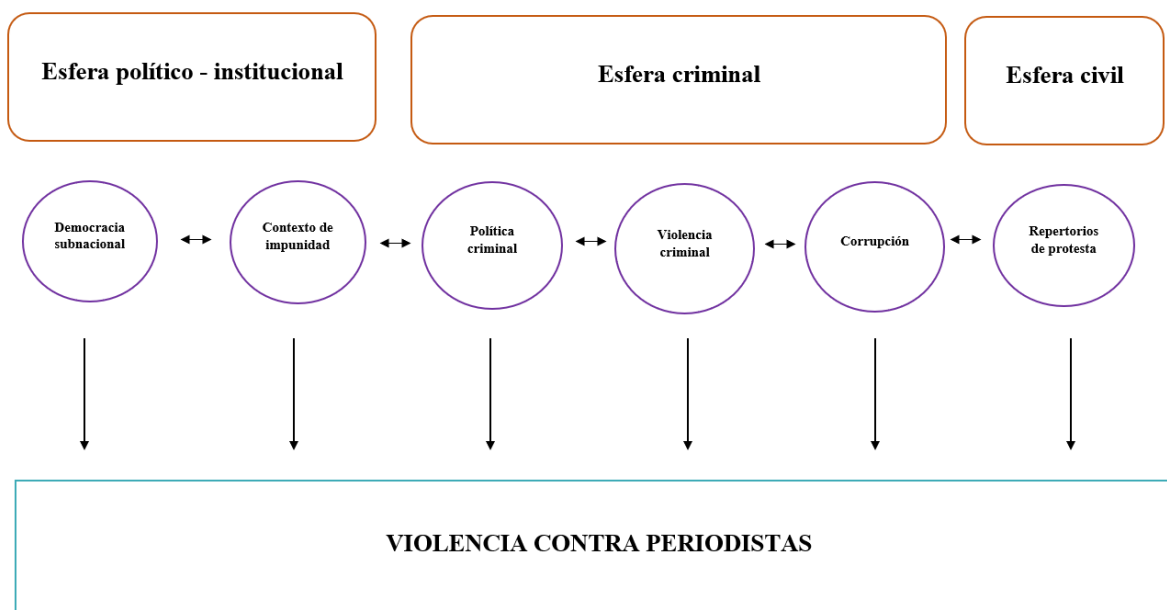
Esfera político - institucional

Esfera criminal

Esfera civil

Democracia subnacional

Contexto de impunidad

Política criminal

Violencia criminal

Corrupción

Repertorios de protesta

VIOLENCIA CONTRA PERIODISTAS